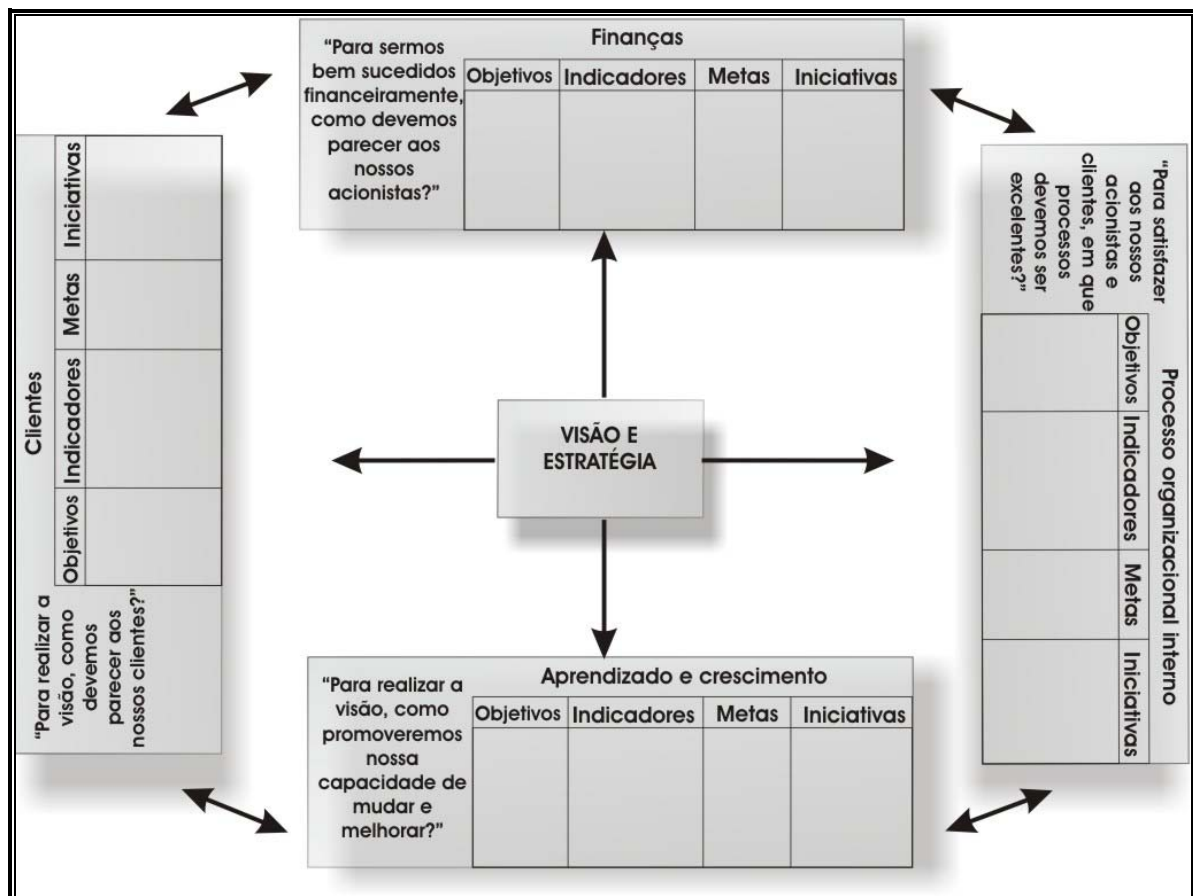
"Para sermos bem sucedidos financeiramente, como devemos parecer aos nossos acionistas?"

Finanças

| Objetivos | Indicadores | Metas | Iniciativas |
|---|---|---|---|
| | | | |

"Para satisfazer aos nossos acionistas e clientes, em que processos devemos ser excelentes?"

Processo organizacional interno

| Objetivos | Indicadores | Metas | Iniciativas |
|---|---|---|---|
| | | | |

Clientes

| Objetivos | Indicadores | Metas | Iniciativas |
|---|---|---|---|
| | | | |

"Para realizar a visão, como devemos parecer aos nossos clientes?"

VISÃO E ESTRATÉGIA

"Para realizar a visão, como promoveremos nossa capacidade de mudar e melhorar?"

Aprendizado e crescimento

| Objetivos | Indicadores | Metas | Iniciativas |
|---|---|---|---|
| | | | |